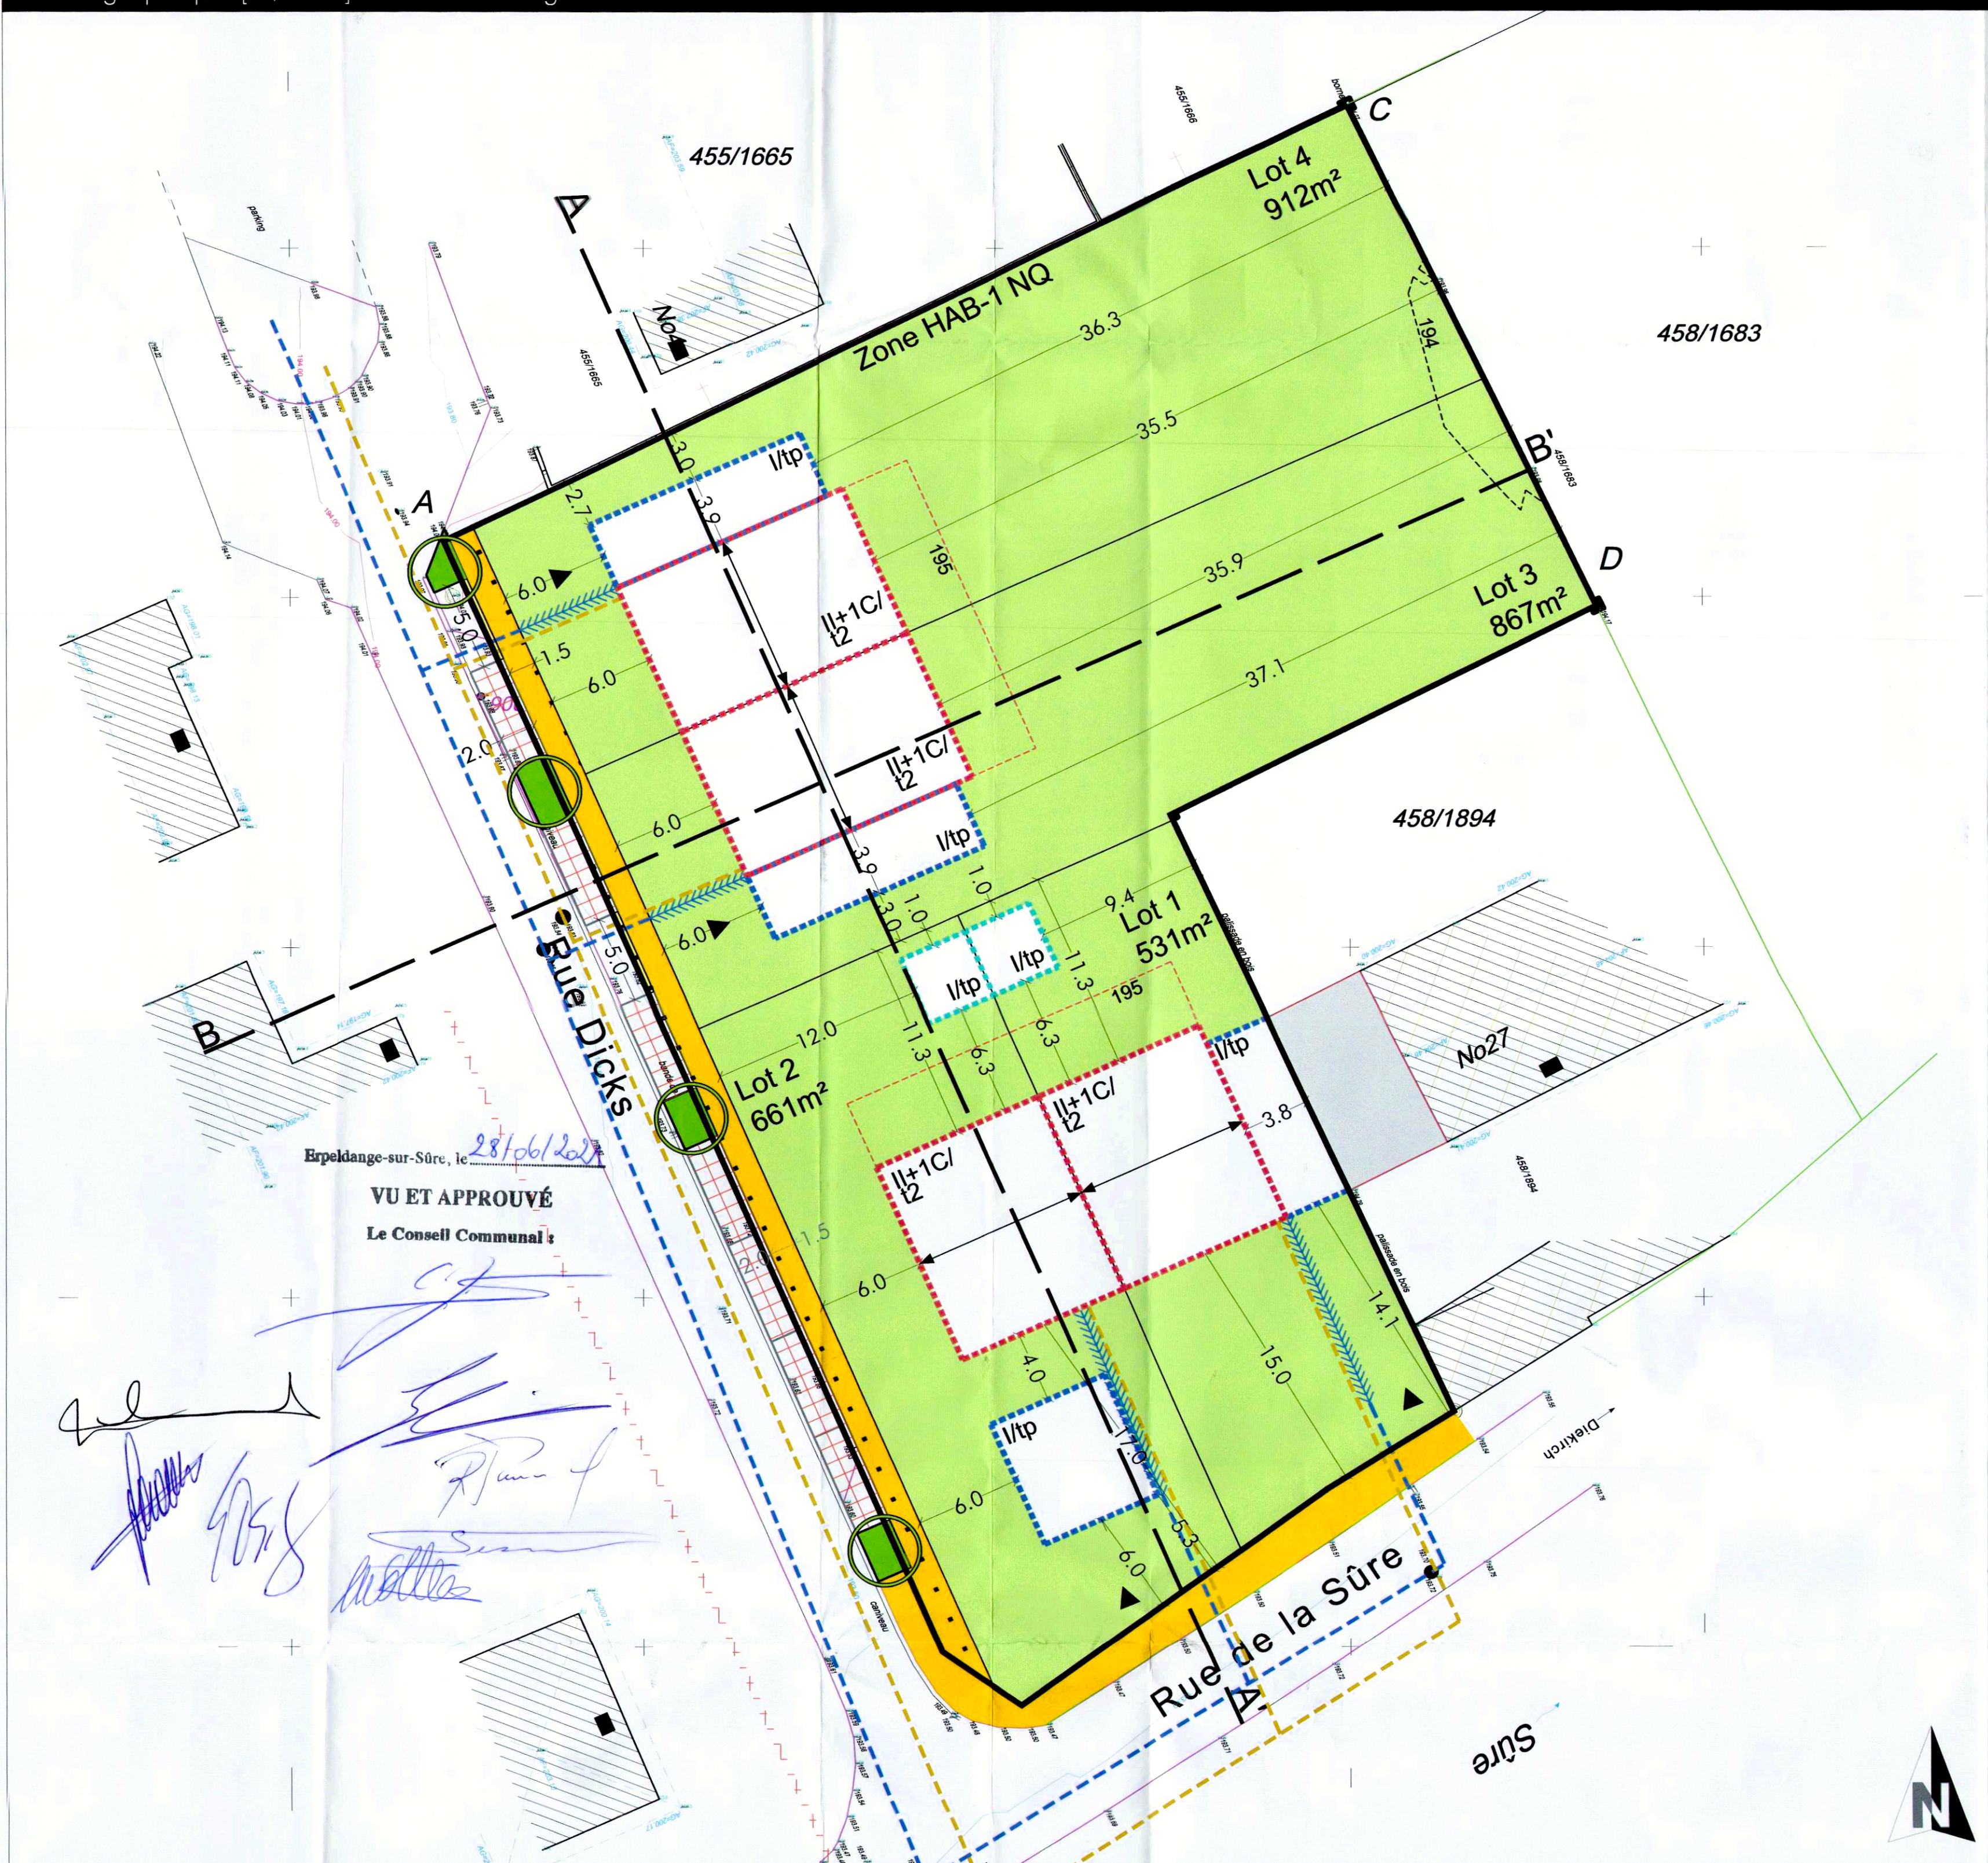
455/1665

455/1666

C

Lot 4
912m²

A

No4

Zone HAB-1 NQ

36.3

194

458/1683

455/1665

35.5

B'

458/1683

I/tp

3.0

3.9

2.7

A

195

35.9

D

6.0

II+1C/
t2

Lot 3
867m²

5.0

1.5

37.1

6.0

2.0

II+1C/
t2

458/1894

6.0

I/tp

3.9

1.0

9.4

3.0

1.0

Lot 1
531m²

6.0

I/tp

I/tp

5.0

Rue Dicks

11.3

195

B

12.0

I/tp

11.3

6.3

6.3

No27

Lot 2
661m²

II+1C/
t2

3.8

Erpeldange-sur-Sûre, le 28/06/2021

VU ET APPROUVÉ

Le Conseil Communal :

II+1C/
t2

458/1894

1.5

2.0

6.0

14.1

4.0

15.0

I/tp

7.0

Diekirch

6.0

5.3

6.0

Rue de la Sûre

A'

Sûre

N